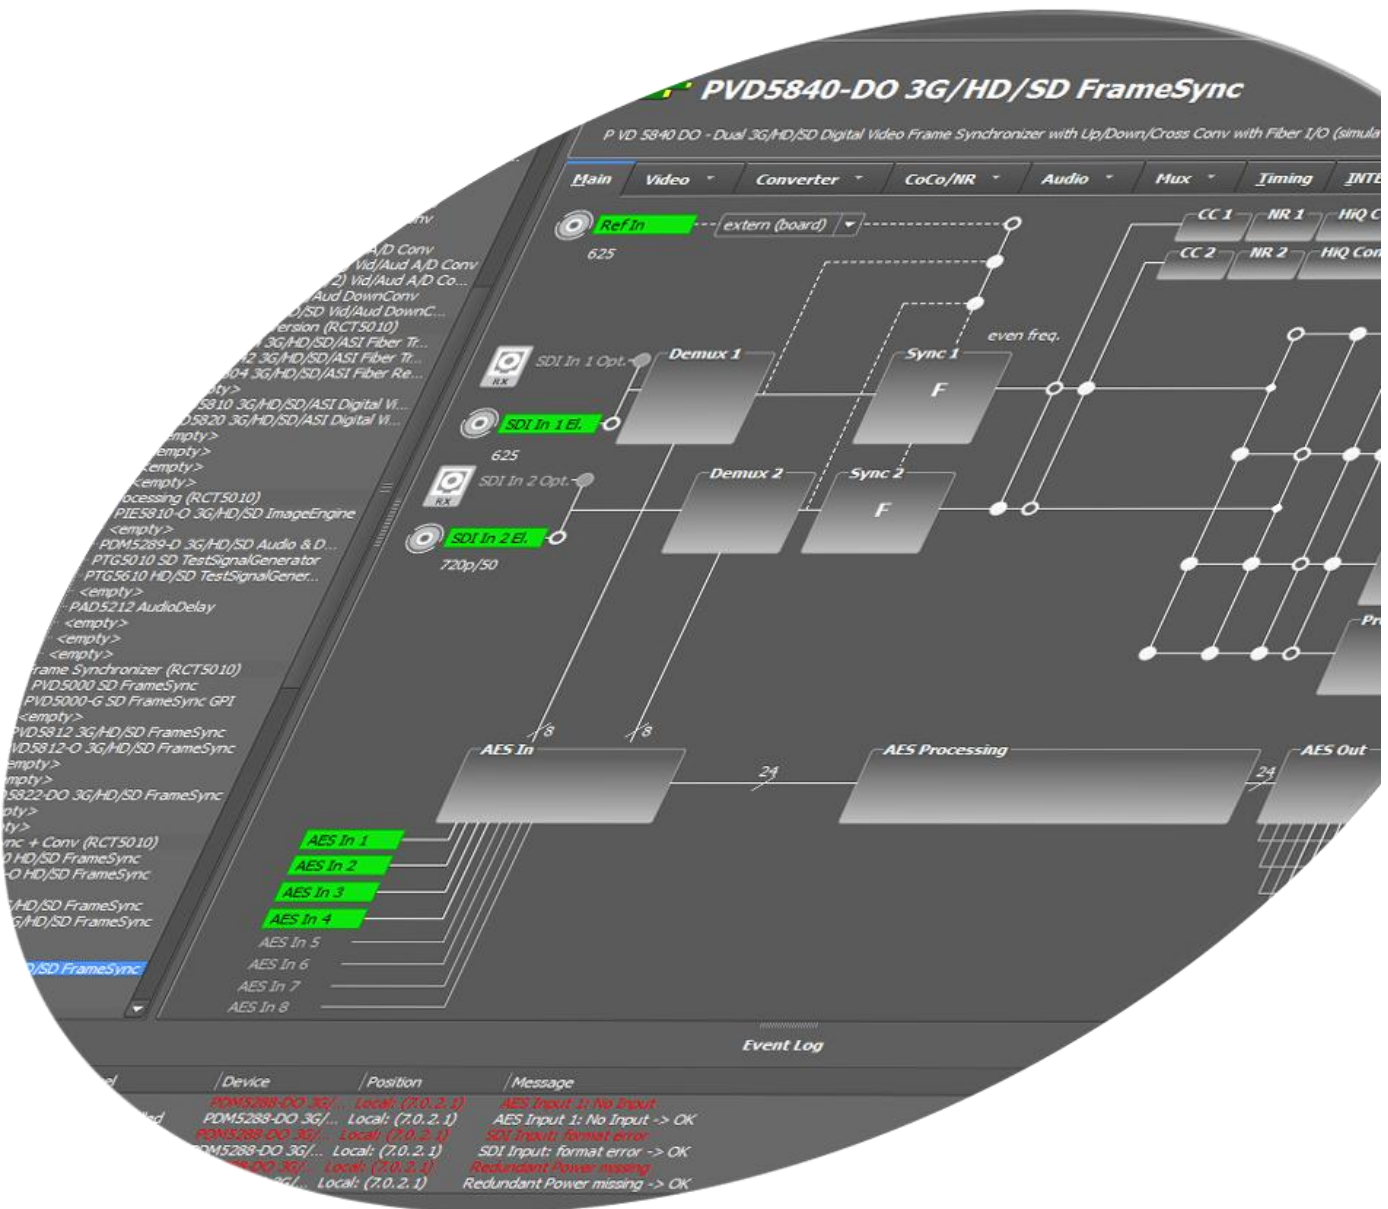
PVD5840-DO 3G/HD/SD FrameSync

P VD 5840 DO - Dual 3G/HD/SD Digital Video Frame Synchronizer with Up/Down/Cross Conv with Fiber I/O (simula

Main | Video | Converter | CoCo/NR | Audio | Mux | Timing | INTE

Ref In
extern (board)
625

CC 1 | NR 1 | HiQ C
CC 2 | NR 2 | HiQ Con

even freq.

SDI In 1 Opt.
Demux 1
Sync 1
F
SDI In 1 El.
625
SDI In 2 Opt.
Demux 2
Sync 2
F
SDI In 2 El.
720p/50

Pro

8
8
AES In
24
AES Processing
24
AES Out

AES In 1
AES In 2
AES In 3
AES In 4
AES In 5
AES In 6
AES In 7
AES In 8

nv
A/D Conv
Vid/Aud A/D Conv
2) Vid/Aud A/D Co...
Aud DownConv
D/SD Vid/Aud DownC...
ersion (RCT5010)
3G/HD/SD/ASI Fiber Tr...
2 3G/HD/SD/ASI Fiber Tr...
04 3G/HD/SD/ASI Fiber Re...
pty>
5810 3G/HD/SD/ASI Digital Vi...
D5820 3G/HD/SD/ASI Digital Vi...
empty>
empty>
empty>
empty>
ocessing (RCT5010)
PIE5810-O 3G/HD/SD ImageEngine
<empty>
PDM5289-D 3G/HD/SD Audio & D...
PTG5010 SD TestSignalGenerator
PTG5610 HD/SD TestSignalGener...
<empty>
PAD5212 AudioDelay
<empty>
<empty>
<empty>
rame Synchronizer (RCT5010)
PVD5000 SD FrameSync
PVD5000-G SD FrameSync GPI
<empty>
PVD5812 3G/HD/SD FrameSync
VD5812-O 3G/HD/SD FrameSync
empty>
mpty>
5822-DO 3G/HD/SD FrameSync
pty>
ty>
nc + Conv (RCT5010)
) HD/SD FrameSync
-O HD/SD FrameSync
/HD/SD FrameSync
G/HD/SD FrameSync
D/SD FrameSync

Event Log

el | Device | Position | Message
| PDM5288-DO 3G/... | Local: (7.0.2.1) | AES Input 1: No Input
led | PDM5288-DO 3G/... | Local: (7.0.2.1) | AES Input 1: No Input -> OK
| PDM5288-DO 3G/... | Local: (7.0.2.1) | SDI Input: format error
| DM5288-DO 3G/... | Local: (7.0.2.1) | SDI Input: format error -> OK
| 288-DO 3G/... | Local: (7.0.2.1) | Redundant Power missing
| 3G/... | Local: (7.0.2.1) | Redundant Power missing -> OK